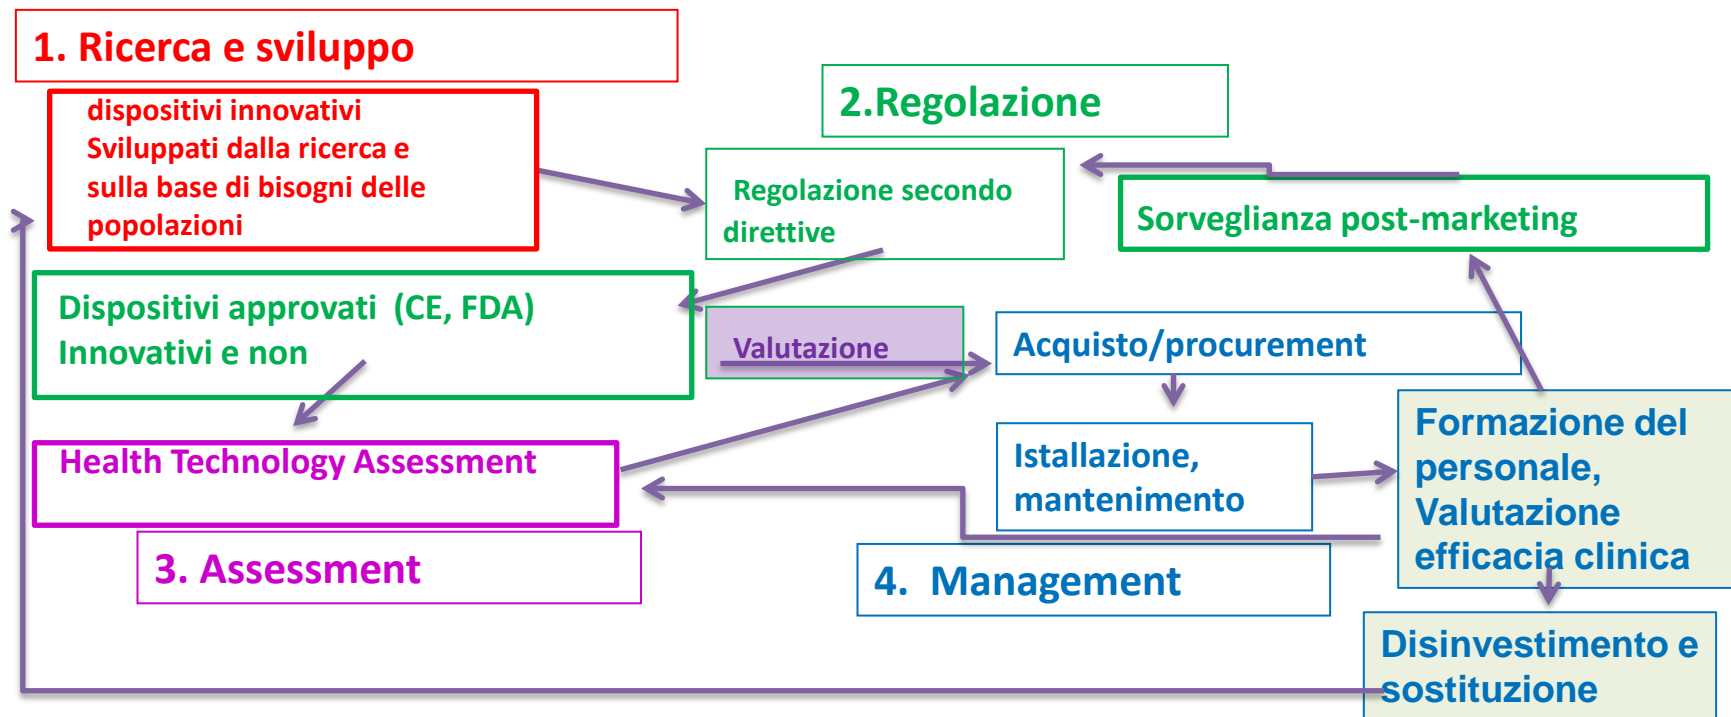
1. Ricerca e sviluppo

dispositivi innovativi Sviluppati dalla ricerca e sulla base di bisogni delle popolazioni

2.Regolazione

Regolazione secondo direttive

Sorveglianza post-marketing

Dispositivi approvati (CE, FDA) Innovativi e non

Valutazione

Acquisto/procurement

Health Technology Assessment

Istallazione, mantenimento

Formazione del personale, Valutazione efficacia clinica

3. Assessment

4. Management

Disinvestimento e sostituzione